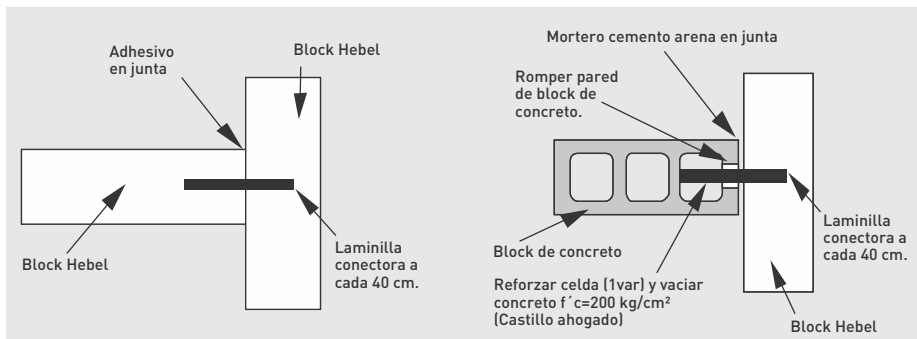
Adhesivo en junta

Block Hebel

Block Hebel

Laminilla conectora a cada 40 cm.

Mortero cemento arena en junta

Romper pared de block de concreto.

Block de concreto

Laminilla conectora a cada 40 cm.

Reforzar celda (1var) y vaciar concreto f´c=200 kg/cm² (Castillo ahogado)

Block Hebel